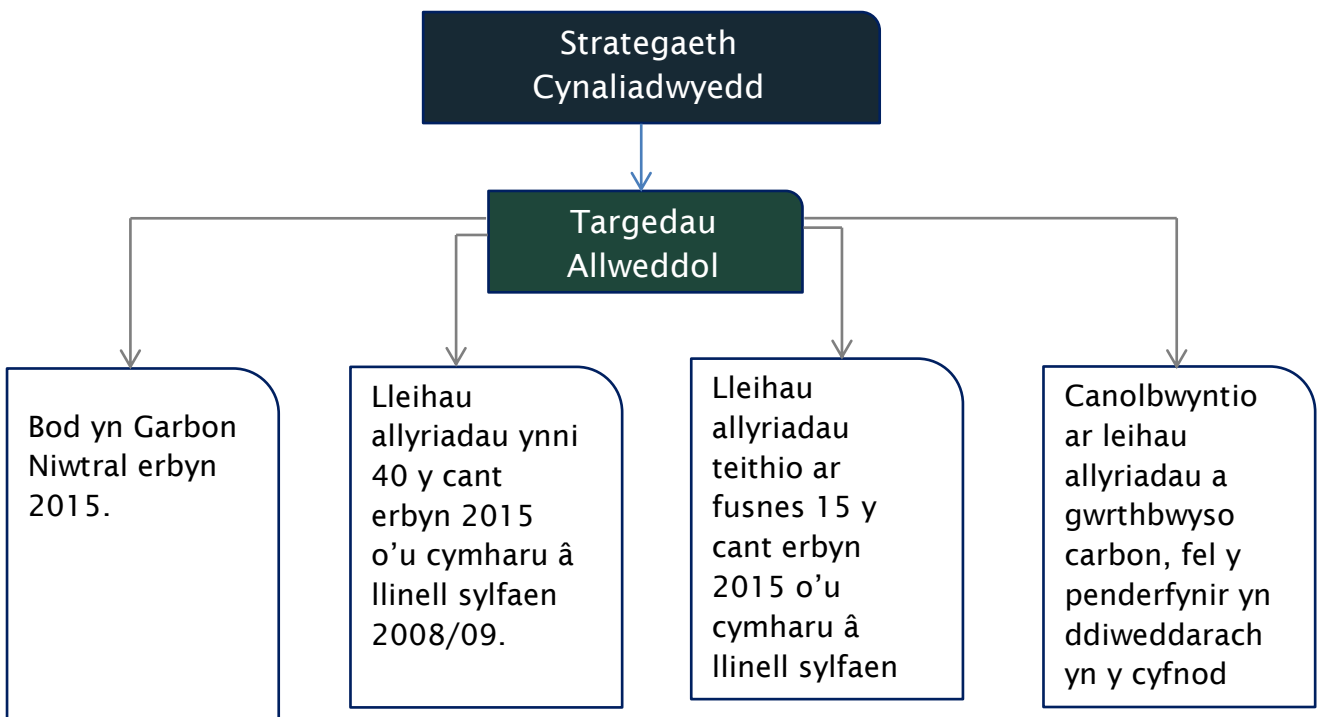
Strategaeth Cynaliadwyedd

Targedau Allweddol

Bod yn Garbon Niwtral erbyn 2015.

Lleihau allyriadau ynni 40 y cant erbyn 2015 o'u cymharu â llinell sylfaen 2008/09.

Lleihau allyriadau teithio ar fusnes 15 y cant erbyn 2015 o'u cymharu â llinell sylfaen

Canolbwyntio ar leihau allyriadau a gwrthbwyso carbon, fel y penderfynir yn ddiweddarach yn y cyfnod